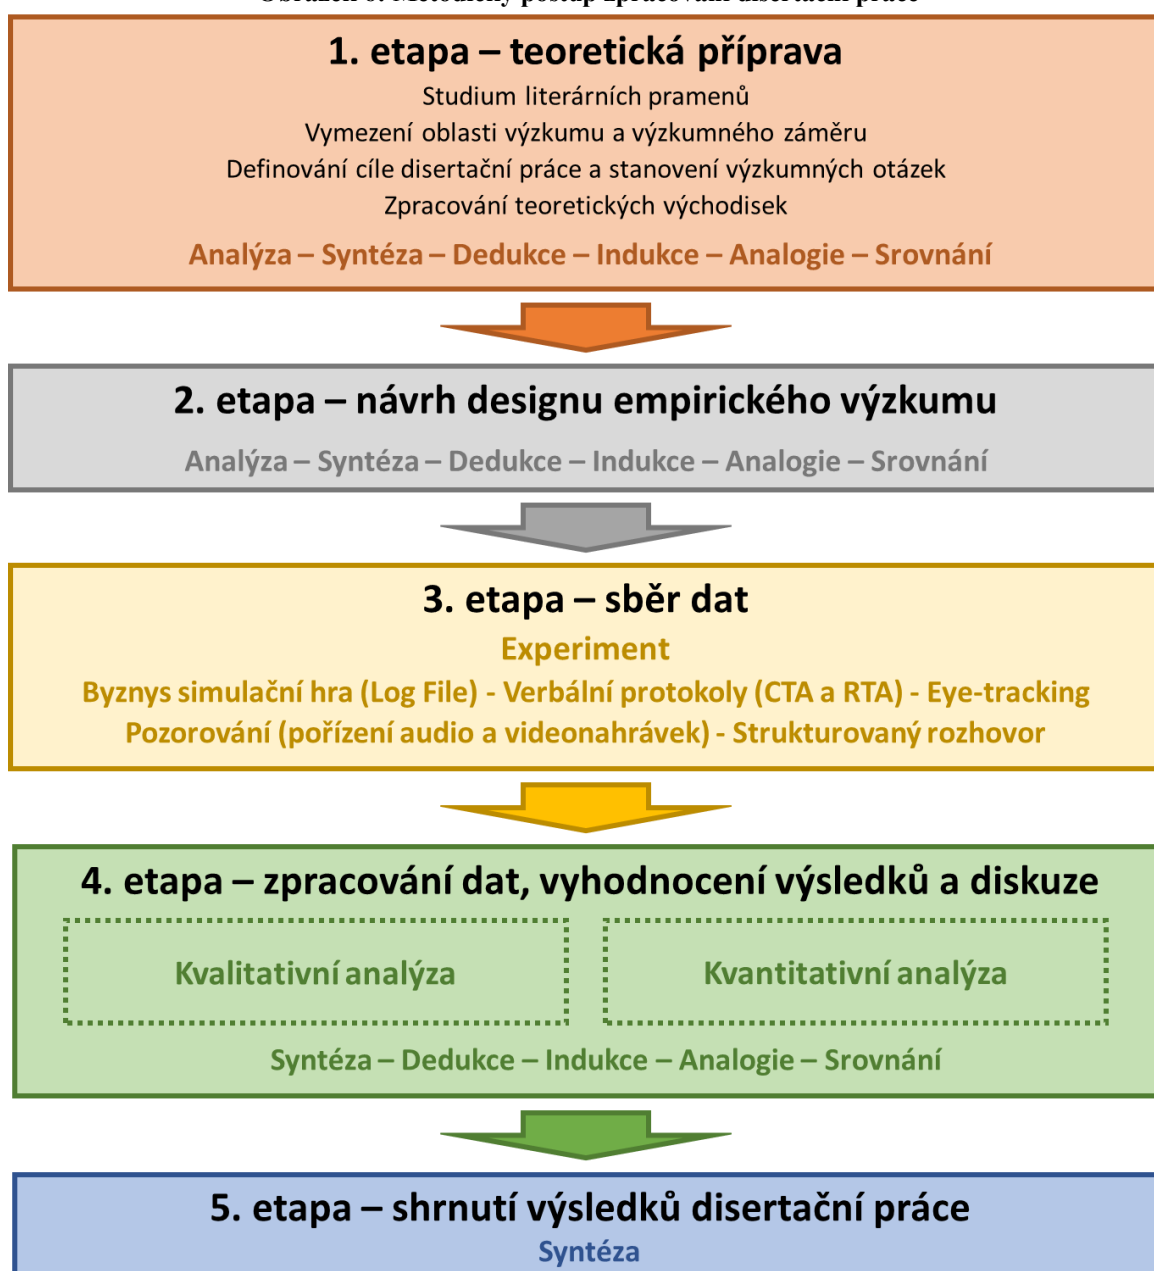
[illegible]

1. etapa – teoretická příprava

Studium literárních pramenů
Vymezení oblasti výzkumu a výzkumného záměru
Definování cíle disertační práce a stanovení výzkumných otázek
Zpracování teoretických východisek

Analýza – Syntéza – Dedukce – Indukce – Analogie – Srovnání

2. etapa – návrh designu empirického výzkumu

Analýza – Syntéza – Dedukce – Indukce – Analogie – Srovnání

3. etapa – sběr dat

Experiment

Byznys simulační hra (Log File) - Verbální protokoly (CTA a RTA) - Eye-tracking
Pozorování (pořízení audio a videonahrávek) - Strukturovaný rozhovor

4. etapa – zpracování dat, vyhodnocení výsledků a diskuze

Kvalitativní analýza

Kvantitativní analýza

Syntéza – Dedukce – Indukce – Analogie – Srovnání

5. etapa – shrnutí výsledků disertační práce

Syntéza